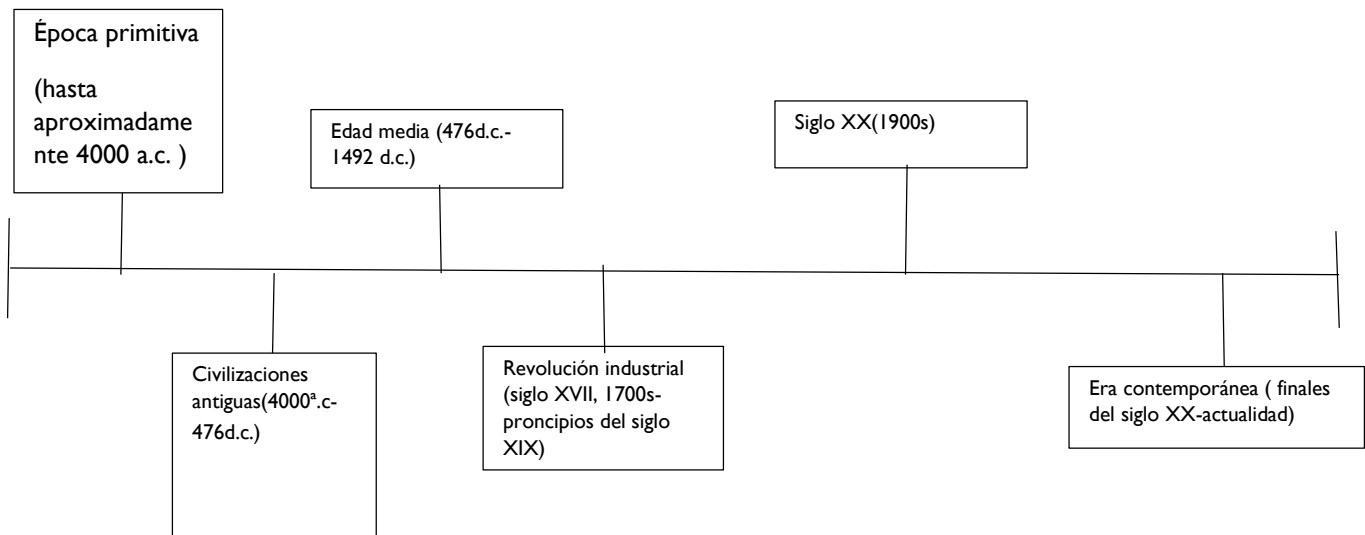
Época primitiva

(hasta aproximadamente 4000 a.c. )

Edad media (476d.c.-1492 d.c.)

Siglo XX(1900s)

Civilizaciones antiguas(4000ª.c-476d.c.)

Revolución industrial (siglo XVII, 1700s-proncipios del siglo XIX)

Era contemporánea ( finales del siglo XX-actualidad)